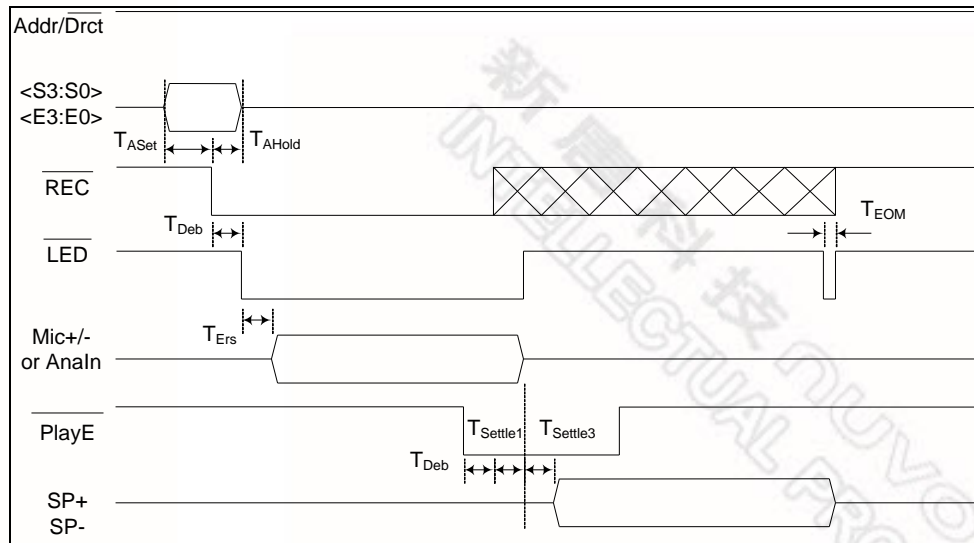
$\text{Addr}/\overline{\text{Drct}}$

<S3:S0>
<E3:E0>

$T_{ASet}$ $T_{AHold}$

$\overline{\text{REC}}$

$T_{Deb}$

$T_{EOM}$

$\overline{\text{LED}}$

$T_{Ers}$

Mic+/-
or AnaIn

$\overline{\text{PlayE}}$

$T_{Settle1}$ $T_{Settle3}$

$T_{Deb}$

SP+
SP-

新唐科技 INTELLECTUAL PROPERTY NUVOTON